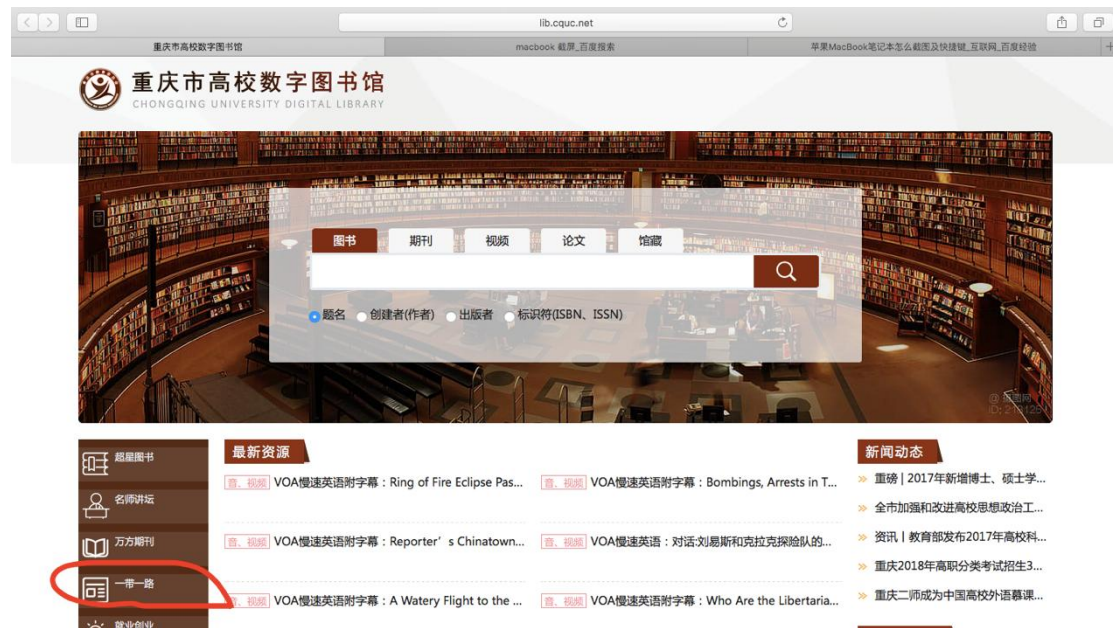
lib.cquc.net

重庆市高校数字图书馆

macbook 截屏_百度搜索

苹果MacBook笔记本怎么截图及快捷键_互联网_百度经验

重庆市高校数字图书馆
CHONGQING UNIVERSITY DIGITAL LIBRARY

图书 期刊 视频 论文 馆藏

题名 创建者(作者) 出版者 标识符(ISBN、ISSN)

超星图书
名师讲坛
万方期刊
一带一路
就业创业

最新资源

音、视频 VOA慢速英语附字幕：Ring of Fire Eclipse Pas...
音、视频 VOA慢速英语附字幕：Bombings, Arrests in T...
音、视频 VOA慢速英语附字幕：Reporter’s Chinatown...
音、视频 VOA慢速英语：对话:刘易斯和克拉克探险队的...
音、视频 VOA慢速英语附字幕：A Watery Flight to the ...
音、视频 VOA慢速英语附字幕：Who Are the Libertaria...

新闻动态

重磅 | 2017年新增博士、硕士学...
全市加强和改进高校思想政治工...
资讯 | 教育部发布2017年高校科...
重庆2018年高职分类考试招生3...
重庆二师成为中国高校外语慕课...